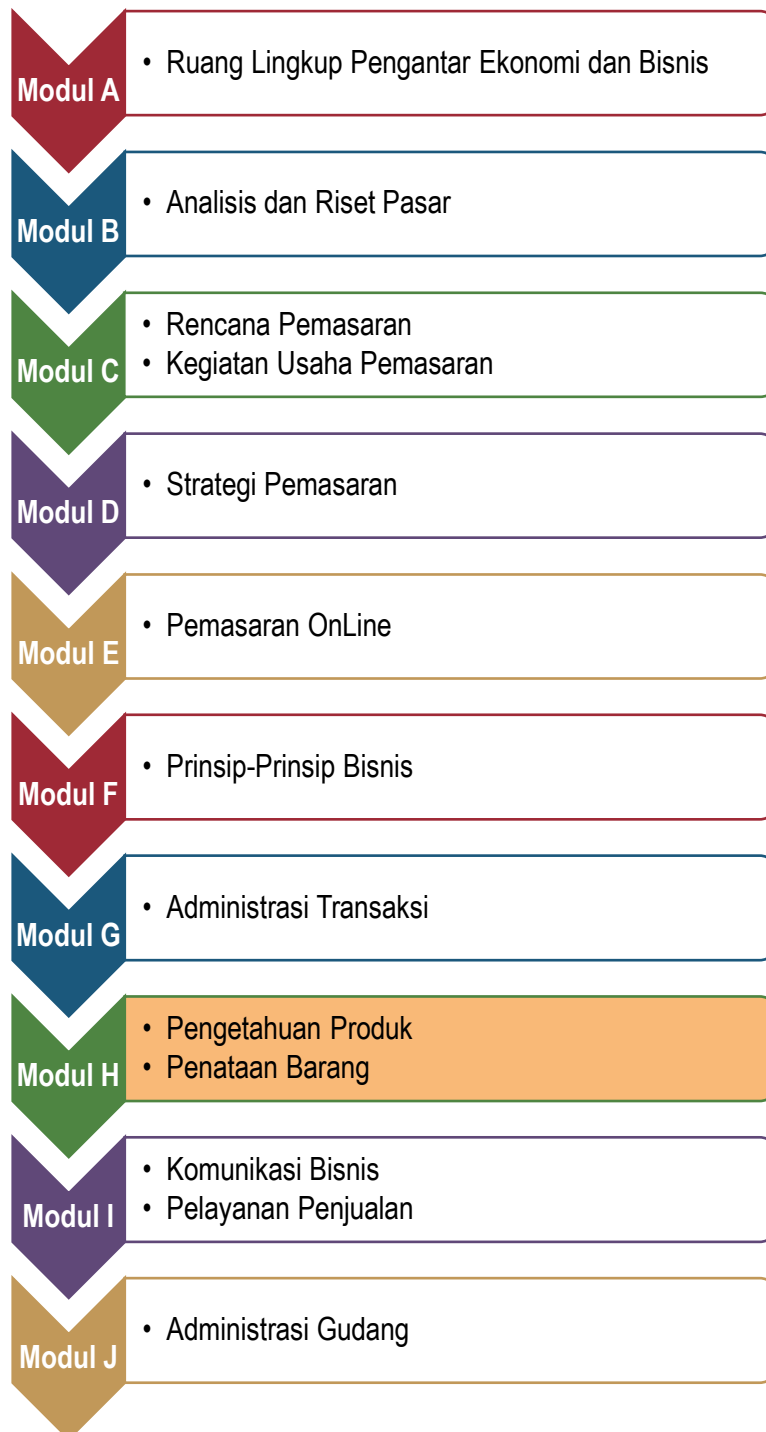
Modul A
• Ruang Lingkup Pengantar Ekonomi dan Bisnis

Modul B
• Analisis dan Riset Pasar

Modul C
• Rencana Pemasaran
• Kegiatan Usaha Pemasaran

Modul D
• Strategi Pemasaran

Modul E
• Pemasaran OnLine

Modul F
• Prinsip-Prinsip Bisnis

Modul G
• Administrasi Transaksi

Modul H
• Pengetahuan Produk
• Penataan Barang

Modul I
• Komunikasi Bisnis
• Pelayanan Penjualan

Modul J
• Administrasi Gudang